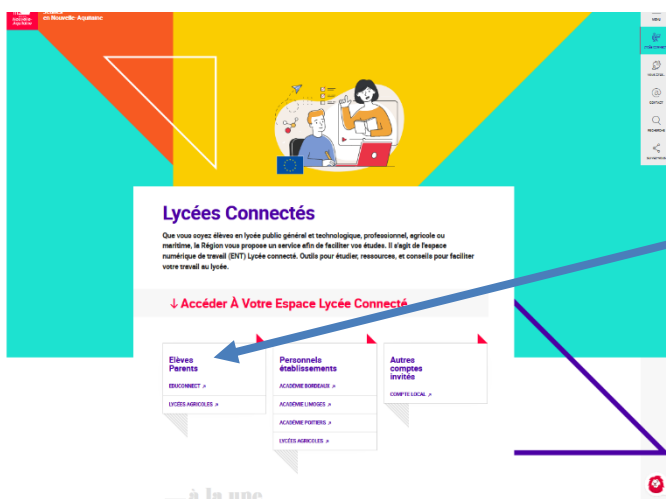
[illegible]
en Nouvelle-Aquitaine

MENU
LYCÉE CONNECTÉ
MON LYCÉE
CONTACT
RECHERCHE
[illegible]

Lycées Connectés

Que vous soyez élève en lycée public général et technologique, professionnel, agricole ou maritime, la Région vous propose un service afin de faciliter vos études. Il s'agit de l'espace numérique de travail (ENT) Lycée connecté. Outils pour étudier, ressources, et conseils pour faciliter votre travail au lycée.

↓ Accéder À Votre Espace Lycée Connecté

Elèves
Parents

EDUCONNECT ↗

LYCÉES AGRICOLES ↗

Personnels
établissements

ACADÉMIE BORDEAUX ↗

ACADÉMIE LIMOGES ↗

ACADÉMIE POITIERS ↗

LYCÉES AGRICOLES ↗

Autres
comptes
invités

COMPTE LOCAL ↗

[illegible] à la une